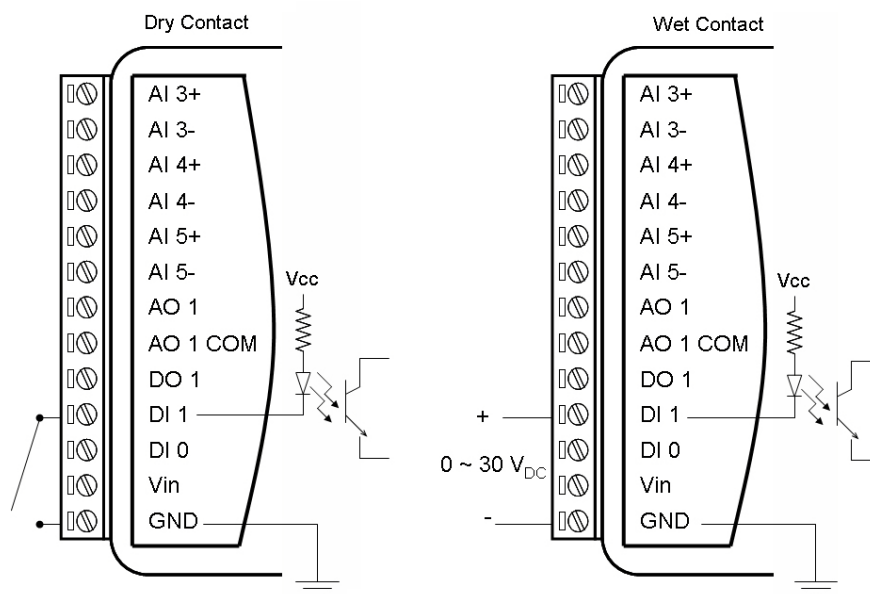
Dry Contact

AI 3+
AI 3-
AI 4+
AI 4-
AI 5+
AI 5-
AO 1
AO 1 COM
DO 1
DI 1
DI 0
Vin
GND

Vcc

Wet Contact

AI 3+
AI 3-
AI 4+
AI 4-
AI 5+
AI 5-
AO 1
AO 1 COM
DO 1
DI 1
DI 0
Vin
GND

Vcc

+
0 ~ 30 $V_{DC}$
-